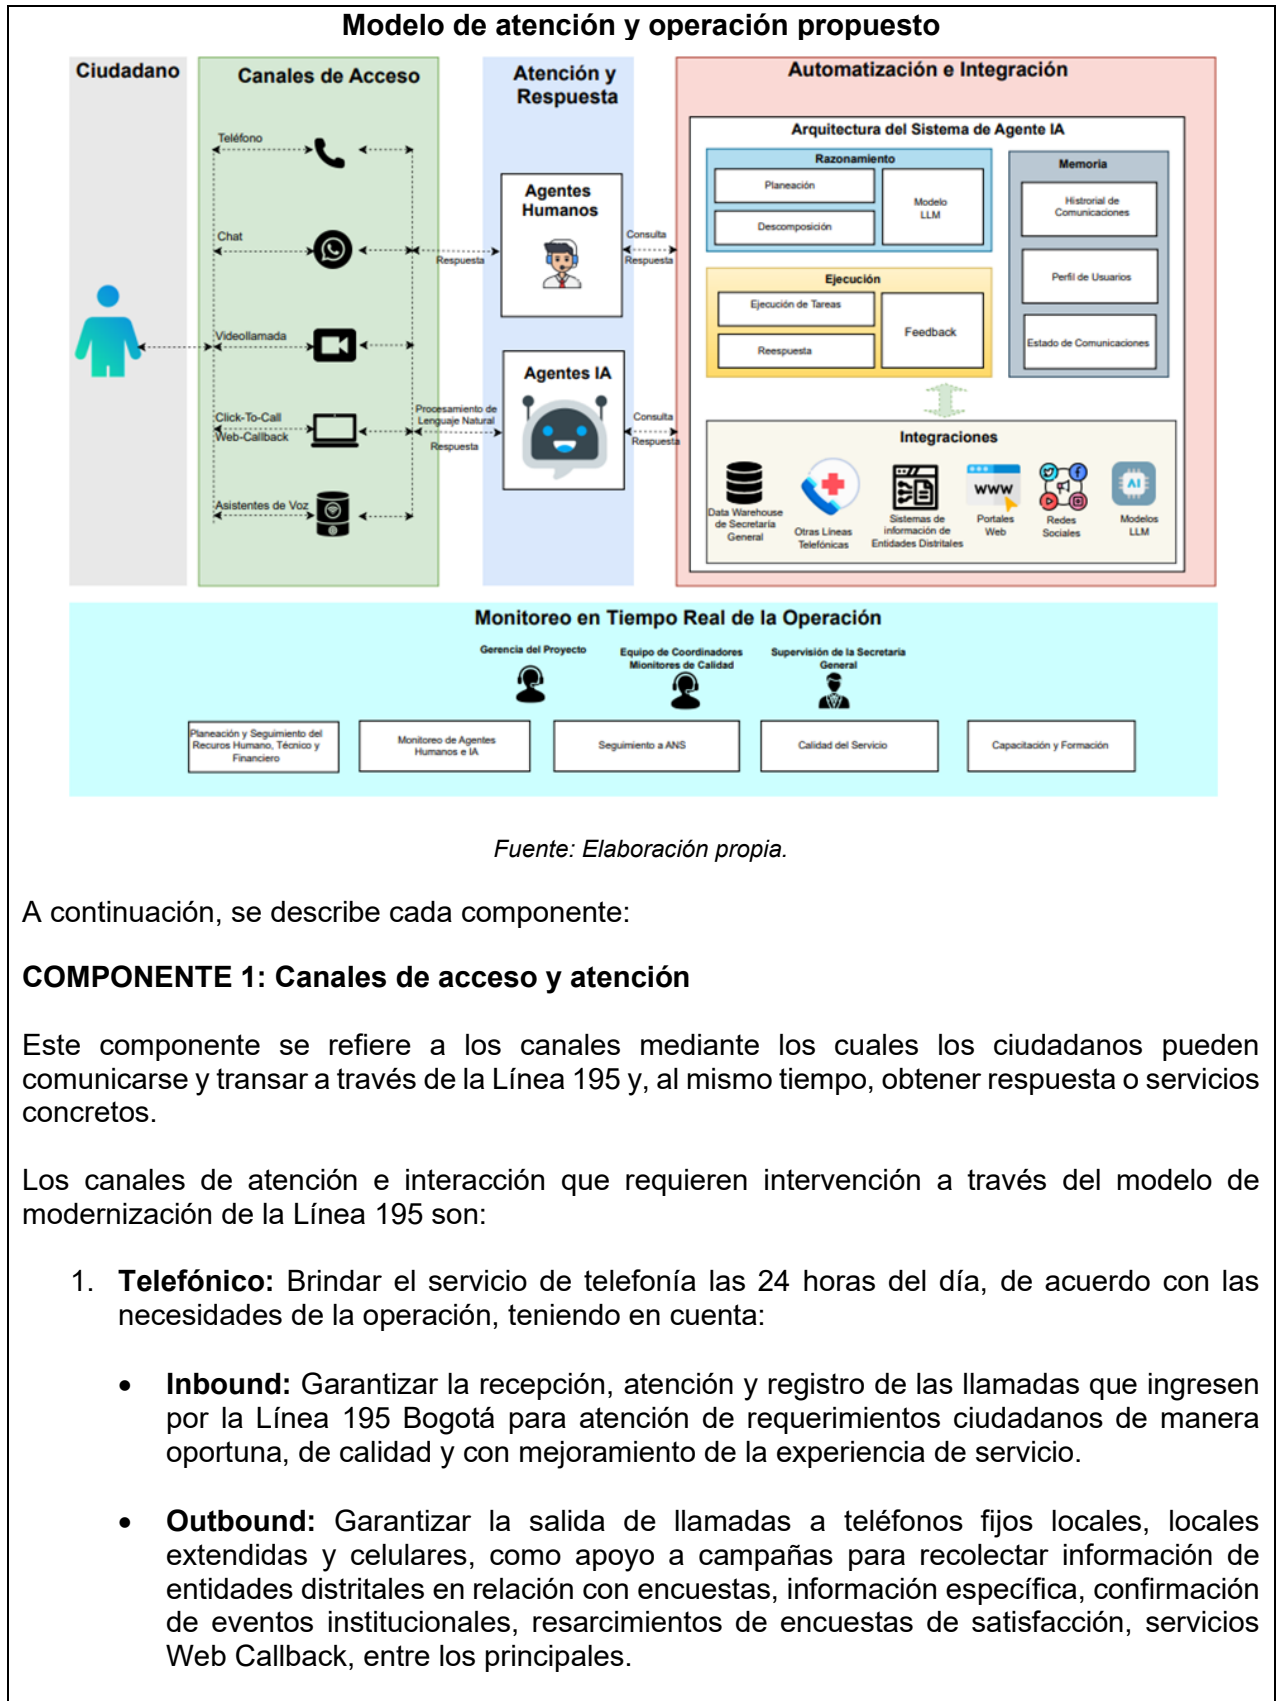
Modelo de atención y operación propuesto

Ciudadano

Canales de Acceso

Teléfono

Chat

Videollamada

Click-To-Call
Web-Callback

Asistentes de Voz

Atención y Respuesta

Agentes Humanos

Respuesta

Consulta
Respuesta

Agentes IA

Procesamiento de Lenguaje Natural
Respuesta

Consulta
Respuesta

Automatización e Integración

Arquitectura del Sistema de Agente IA

Razonamiento

Planeación

Descomposición

Modelo LLM

Memoria

Historial de Comunicaciones

Perfil de Usuarios

Estado de Comunicaciones

Ejecución

Ejecución de Tareas

Reespuesta

Feedback

Integraciones

Data Warehouse de Secretaría General

Otras Líneas Telefónicas

Sistemas de información de Entidades Distritales

Portales Web

Redes Sociales

Modelos LLM

Monitoreo en Tiempo Real de la Operación

Gerencia del Proyecto

Equipo de Coordinadores Mionitores de Calidad

Supervisión de la Secretaría General

Planeación y Seguimiento del Recuros Humano, Técnico y Financiero

Monitoreo de Agentes Humanos e IA

Seguimiento a ANS

Calidad del Servicio

Capacitación y Formación

Fuente: Elaboración propia.

A continuación, se describe cada componente:

COMPONENTE 1: Canales de acceso y atención

Este componente se refiere a los canales mediante los cuales los ciudadanos pueden comunicarse y transar a través de la Línea 195 y, al mismo tiempo, obtener respuesta o servicios concretos.

Los canales de atención e interacción que requieren intervención a través del modelo de modernización de la Línea 195 son:

1. Telefónico: Brindar el servicio de telefonía las 24 horas del día, de acuerdo con las necesidades de la operación, teniendo en cuenta:

• Inbound: Garantizar la recepción, atención y registro de las llamadas que ingresen por la Línea 195 Bogotá para atención de requerimientos ciudadanos de manera oportuna, de calidad y con mejoramiento de la experiencia de servicio.

• Outbound: Garantizar la salida de llamadas a teléfonos fijos locales, locales extendidas y celulares, como apoyo a campañas para recolectar información de entidades distritales en relación con encuestas, información específica, confirmación de eventos institucionales, resarcimientos de encuestas de satisfacción, servicios Web Callback, entre los principales.